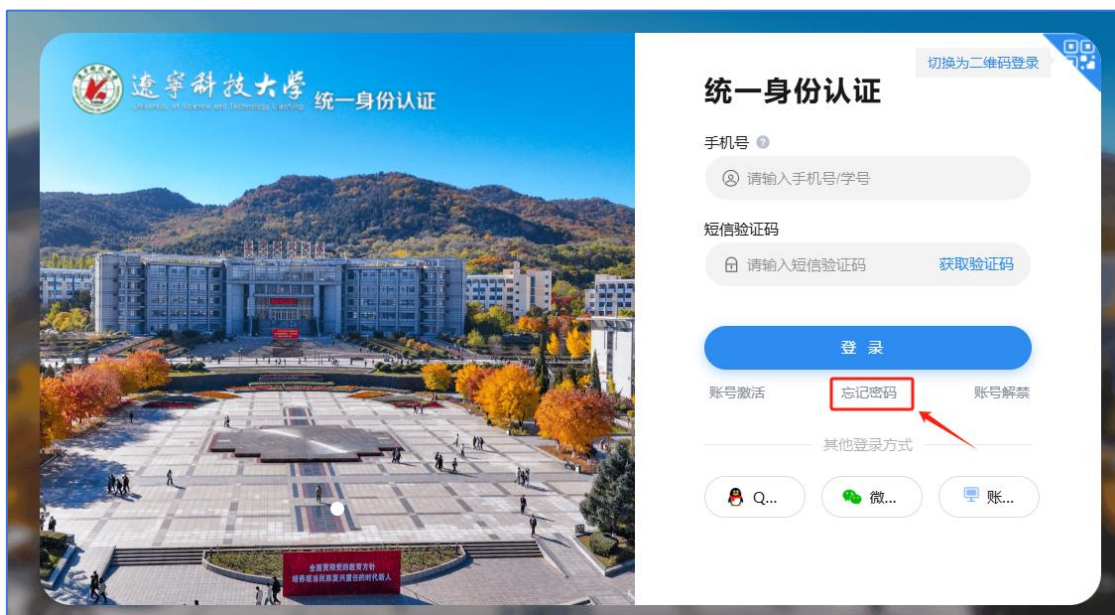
遼寧科技大學
University of Science and Technology Liaoning
统一身份认证

切换为二维码登录

统一身份认证

手机号

请输入手机号/学号

短信验证码

请输入短信验证码

获取验证码

登 录

账号激活

忘记密码

账号解禁

其他登录方式

Q...

微...

账...

全面贯彻党的教育方针
培养担当民族复兴大任的时代新人